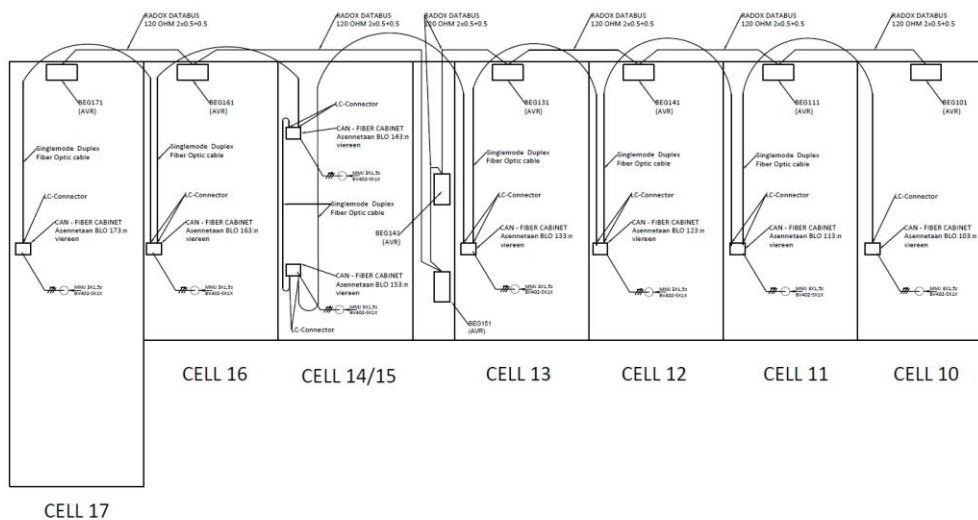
RADOX DATABUS
120 OHM 2x0.5+0.5

RADOX DATABUS
120 OHM 2x0.5+0.5

RADOX DATABUS
120 OHM 2x0.5+0.5

RADOX DATABUS
120 OHM 2x0.5+0.5

RADOX DATABUS
120 OHM 2x0.5+0.5

RADOX DATABUS
120 OHM 2x0.5+0.5

BEG171
(AVR)

Singlemode Duplex
Fiber Optic cable

LC-Connector

CAN - FIBER CABINET
Asennetaan BLO 173:n
viereen

BEG161
(AVR)

Singlemode Duplex
Fiber Optic cable

LC-Connector

CAN - FIBER CABINET
Asennetaan BLO 163:n
viereen

MMU 3XL,5s
BV402-5X1X

LC-Connector

CAN - FIBER CABINET
Asennetaan BLO 143:n
viereen

MMU 3XL,5s
BV402-5X1X

Singlemode Duplex
Fiber Optic cable

CAN - FIBER CABINET
Asennetaan BLO 153:n
viereen

MMU 3XL,5s
BV402-5X1X

LC-Connector

BEG141
(AVR)

BEG151
(AVR)

BEG131
(AVR)

Singlemode Duplex
Fiber Optic cable

LC-Connector

CAN - FIBER CABINET
Asennetaan BLO 133:n
viereen

MMU 3XL,5s
BV402-5X1X

BEG141
(AVR)

Singlemode Duplex
Fiber Optic cable

LC-Connector

CAN - FIBER CABINET
Asennetaan BLO 123:n
viereen

MMU 3XL,5s
BV402-5X1X

BEG111
(AVR)

Singlemode Duplex
Fiber Optic cable

LC-Connector

CAN - FIBER CABINET
Asennetaan BLO 113:n
viereen

MMU 3XL,5s
BV402-5X1X

BEG101
(AVR)

LC-Connector

CAN - FIBER CABINET
Asennetaan BLO 103:n
viereen

MMU 3XL,5s
BV402-5X1X

CELL 16
CELL 14/15
CELL 13
CELL 12
CELL 11
CELL 10
CELL 17